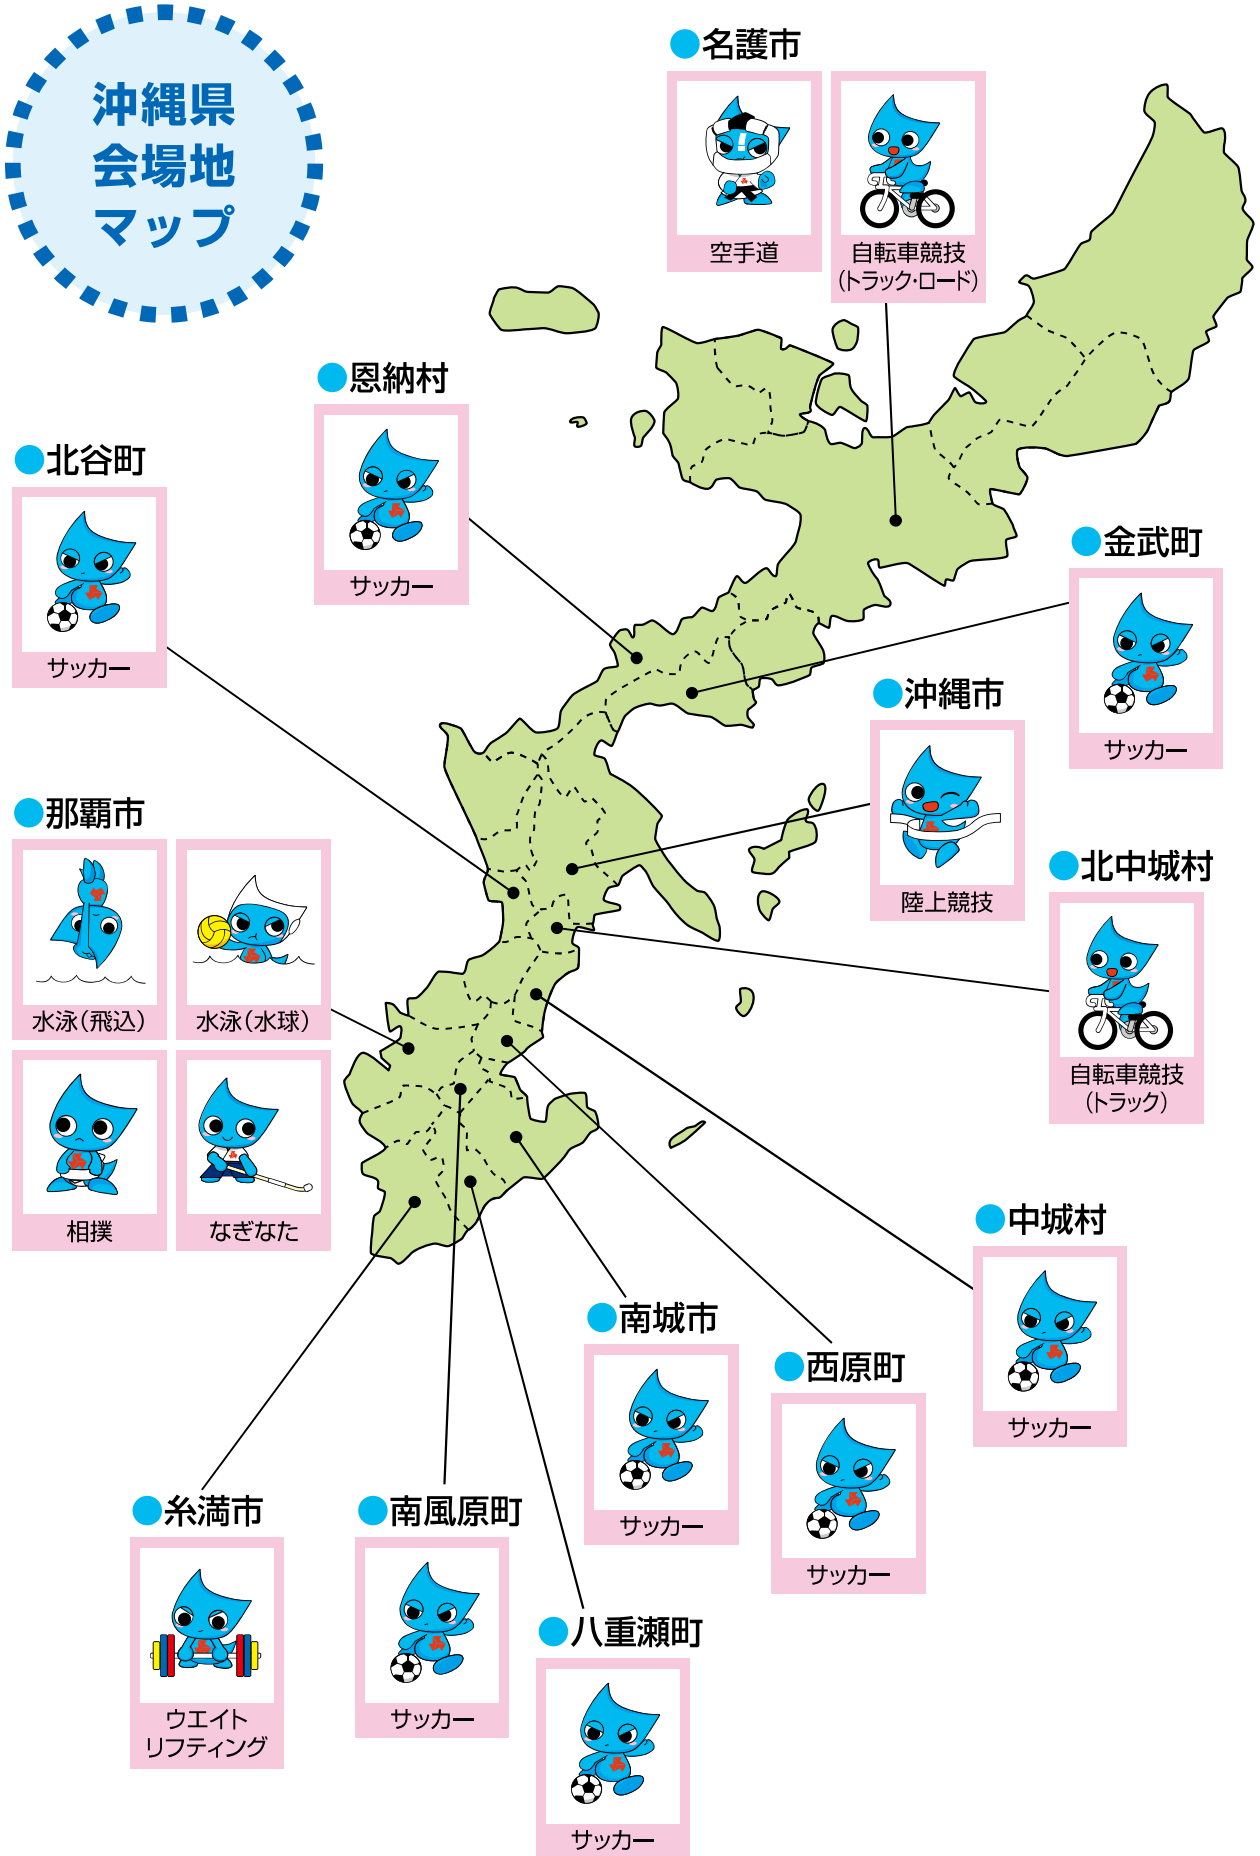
沖縄県
会場地
マップ

●名護市
空手道
自転車競技
(トラック·ロード)

●恩納村
サッカー

●北谷町
サッカー

●金武町
サッカー

●沖縄市
陸上競技

●那覇市
水泳(飛込)
水泳(水球)
相撲
なぎなた

●北中城村
自転車競技
(トラック)

●中城村
サッカー

●南城市
サッカー

●西原町
サッカー

●糸満市
ウエイト
リフティング

●南風原町
サッカー

●八重瀬町
サッカー